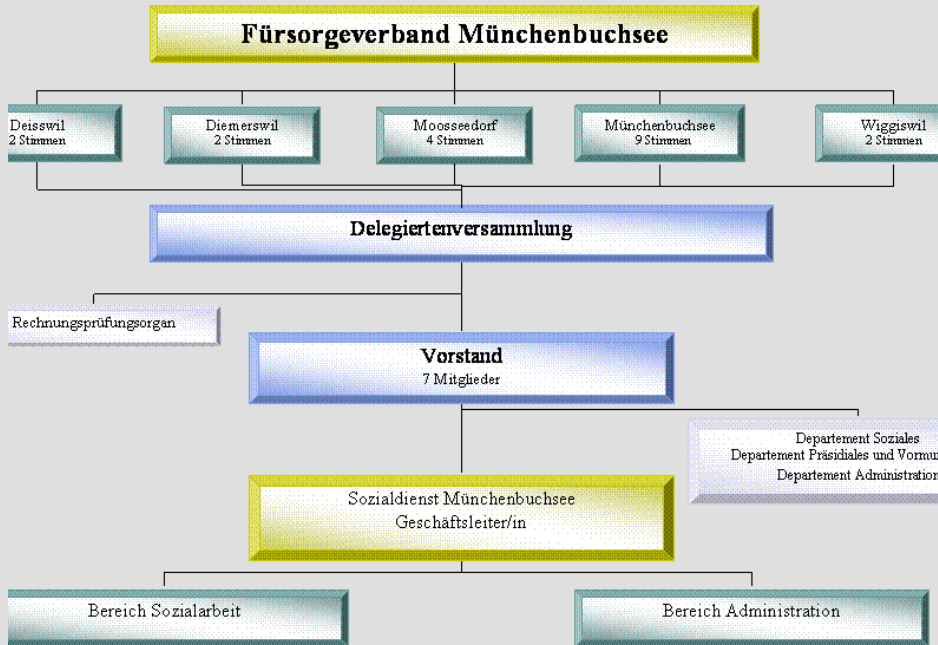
Fürsorgeverband Münchenbuchsee

Deisswil
2 Stimmen

Diemerswil
2 Stimmen

Moosseedorf
4 Stimmen

Münchenbuchsee
9 Stimmen

Wiggiswil
2 Stimmen

Delegiertenversammlung

Rechnungsprüfungsorgan

Vorstand
7 Mitglieder

Departement Soziales
Departement Präsidiales und Vormu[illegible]
Departement Administration

Sozialdienst Münchenbuchsee
Geschäftsleiter/in

Bereich Sozialarbeit

Bereich Administration